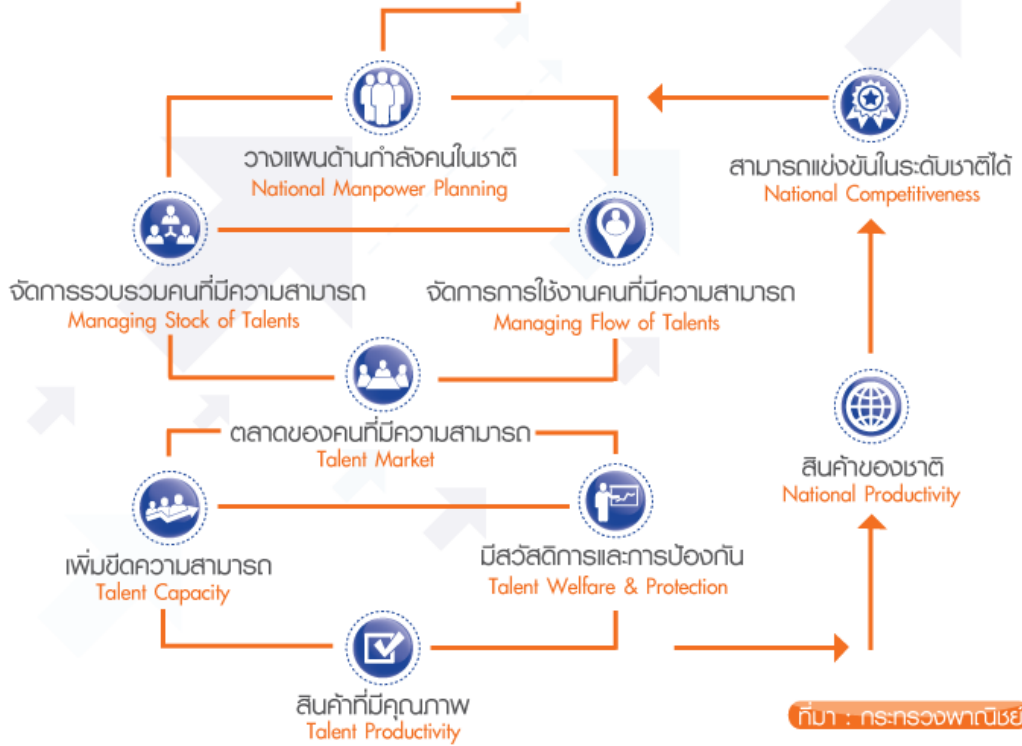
วางแผนด้านกำลังคนในชาติ
National Manpower Planning

สามารถแข่งขันในระดับชาติได้
National Competitiveness

จัดการรวบรวมคนที่มีความสามารถ
Managing Stock of Talents

จัดการการใช้งานคนที่มีความสามารถ
Managing Flow of Talents

ตลาดของคนที่มีความสามารถ
Talent Market

สินค้าของชาติ
National Productivity

เพิ่มขีดความสามารถ
Talent Capacity

มีสวัสดิการและการป้องกัน
Talent Welfare & Protection

สินค้าที่มีคุณภาพ
Talent Productivity

ที่มา : กระทรวงพาณิชย์